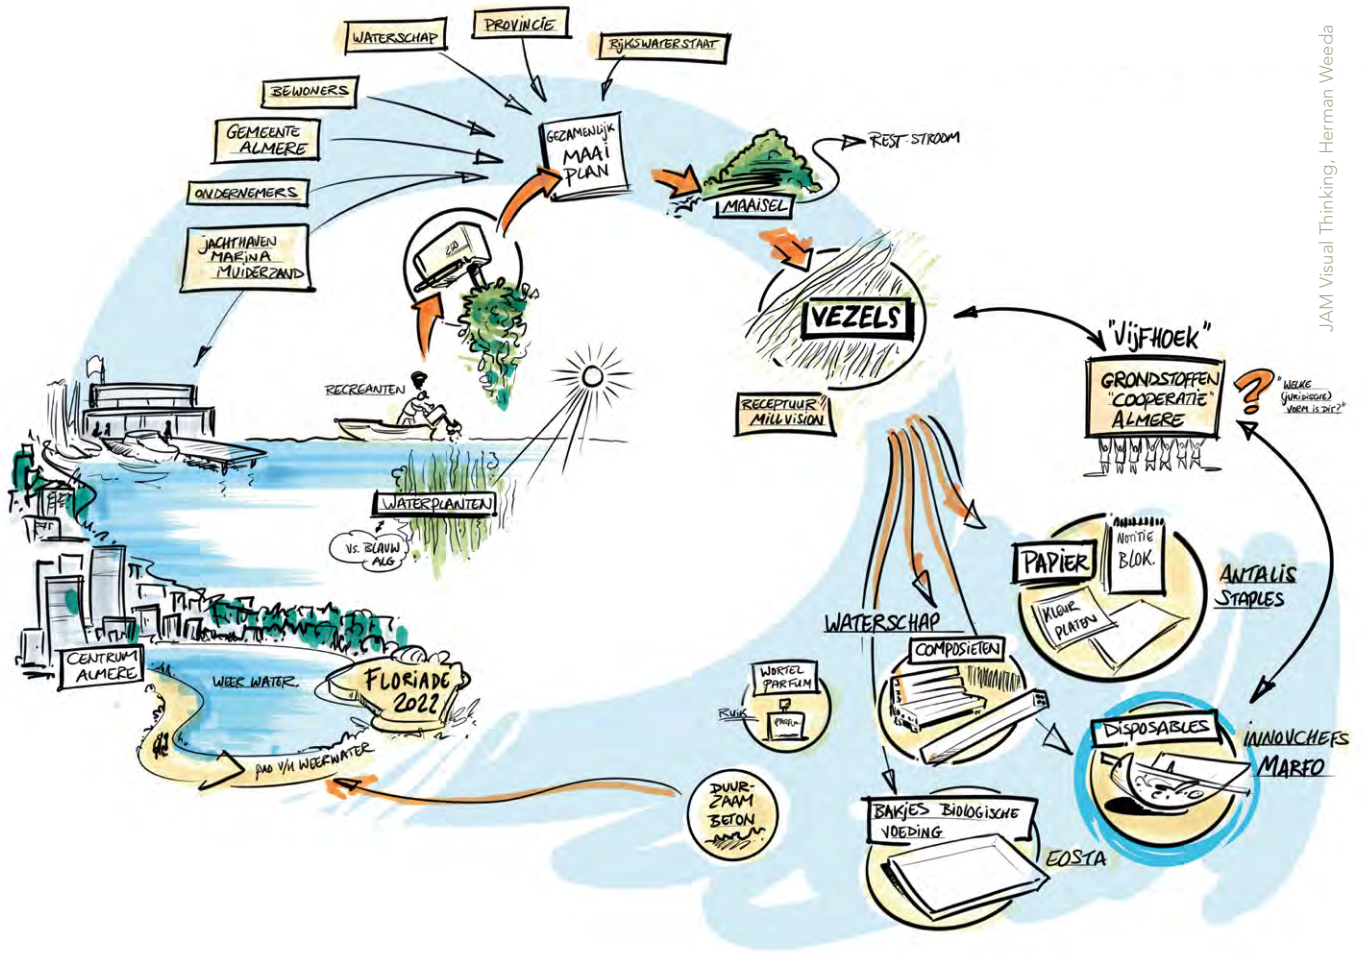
WATERSCHAP
PROVINCIE
RIJKSWATERSTAAT
BEWONERS
GEMEENTE ALMERE
ONDERNEMERS
JACHTHAVEN MARINA MUIDERZAND
GEZAMENLIJK MAAI PLAN
REST-STROOM
MAAISEL
VEZELS
RECEPTUUR MILLVISION
"VIJFHOEK"
GRONDSTOFFEN "COÖPERATIE" ALMERE
"WELKE (JURIDISCHE) VORM IS DIT?"
RECREANTEN
WATERPLANTEN
VS. BLAUW ALG
PAPIER
NOTITIE BLOK.
KLEUR PLATEN
ANTALIS STAPLES
WATERSCHAP
COMPOSIETEN
WORTEL PARFUM
RUIK
PARFUM
DISPOSABLES
INNOVCHEFS MARFO
CENTRUM ALMERE
WEER WATER
FLORIADE 2022
PAD V/H WEERWATER
DUUR-ZAAM BETON
BAKJES BIOLOGISCHE VOEDING
EOSTA
JAM Visual Thinking, Herman Weeda